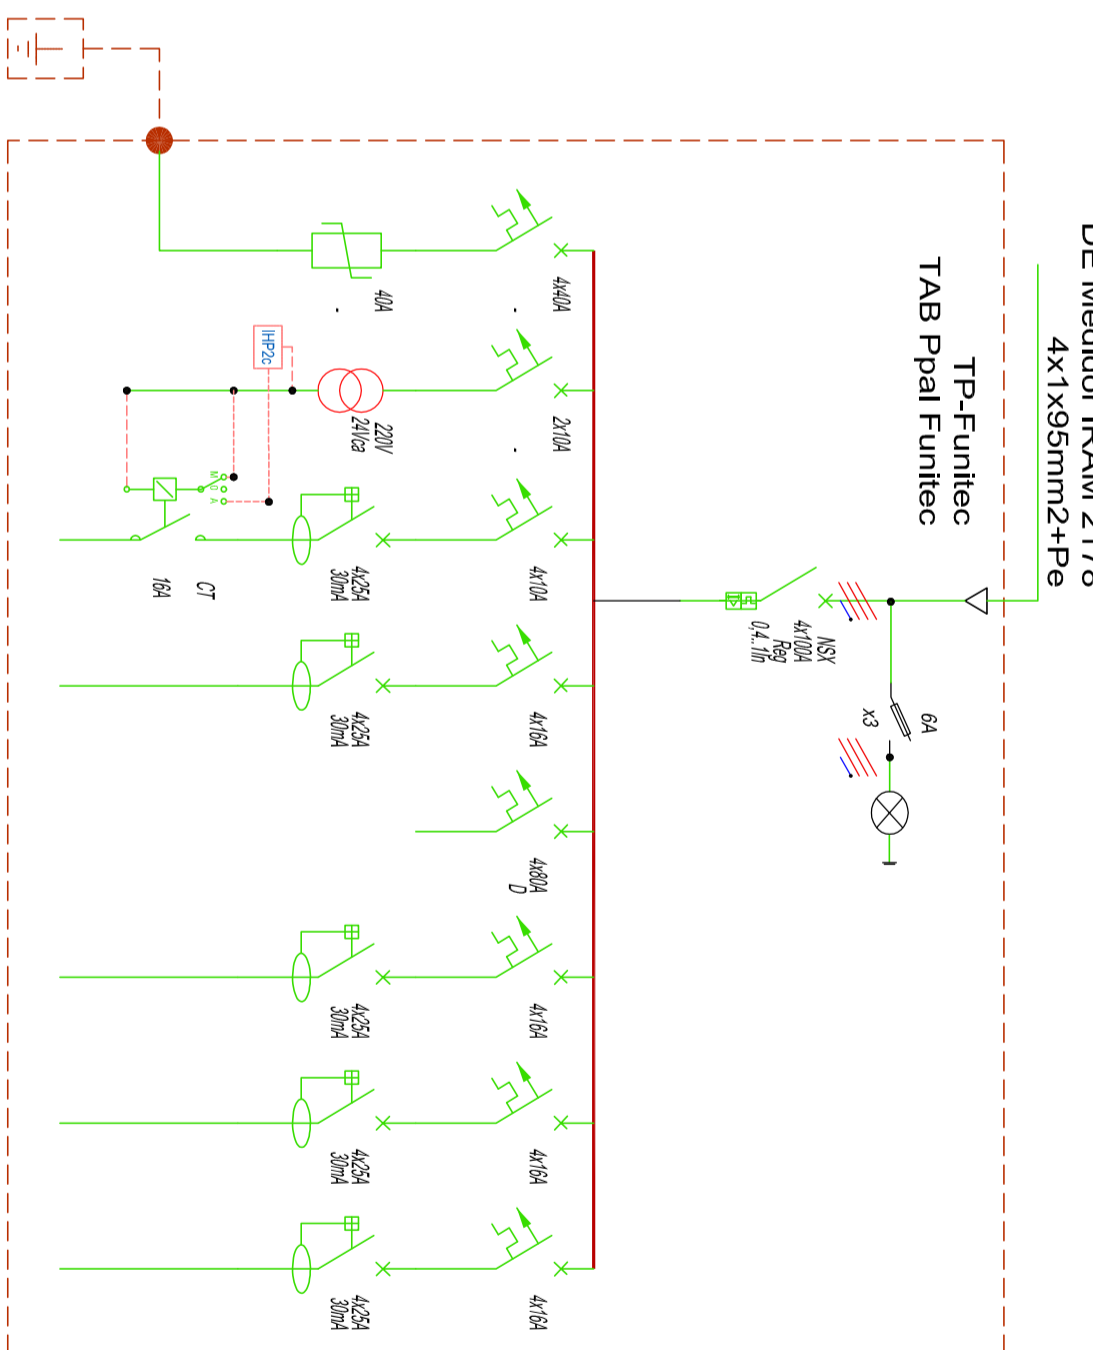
DE Medidor IRAM 2178
4x1x95mm2+Pe

TP-Funitec
TAB Ppal Funitec

NSX
4x100A
Reg
0,4..1In

6A
x3

40A

4x40A

2x10A

220V
24Vca

IHP2c

M
0
A

4x10A

4x25A
30mA

CT
16A

4x16A

4x25A
30mA

4x80A
D

4x16A

4x25A
30mA

4x16A

4x25A
30mA

4x16A

4x25A
30mA